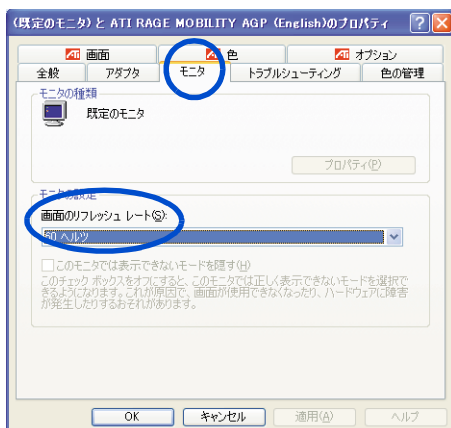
(既定のモニタ) と ATI RAGE MOBILITY AGP (English)のプロパティ ? ×

画面 色 オプション
全般 アダプタ モニタ トラブルシューティング 色の管理

モニタの種類
既定のモニタ
プロパティ(P)

モニタの設定
画面のリフレッシュ レート(S):
60 ヘルツ

このモニタでは表示できないモードを隠す(H)
このチェック ボックスをオフにすると、このモニタでは正しく表示できないモードを選択できるようになります。これが原因で、画面が使用できなくなったり、ハードウェアに障害が発生したりするおそれがあります。

OK キャンセル 適用(A) ヘルプ